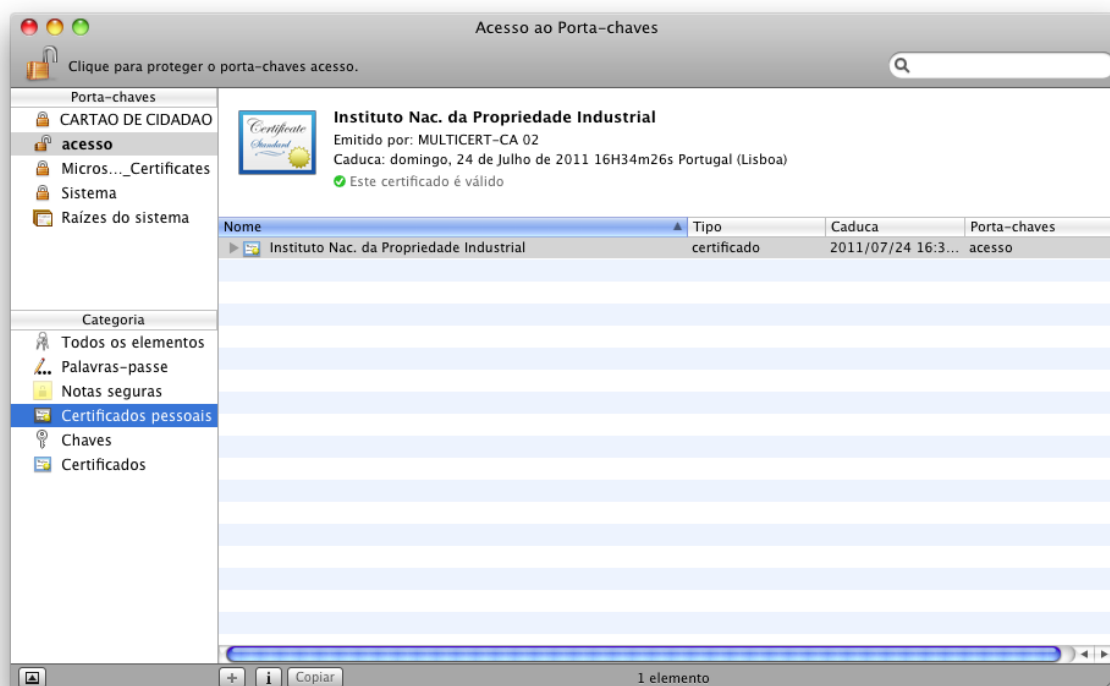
Acesso ao Porta-chaves

Clique para proteger o porta-chaves acesso.

Porta-chaves
CARTAO DE CIDADAO
acesso
Micros..._Certificates
Sistema
Raízes do sistema

Certificate Standard

Instituto Nac. da Propriedade Industrial
Emitido por: MULTICERT-CA 02
Caduca: domingo, 24 de Julho de 2011 16H34m26s Portugal (Lisboa)
Este certificado é válido

| Nome | Tipo | Caduca | Porta-chaves |
|---|---|---|---|
| Instituto Nac. da Propriedade Industrial | certificado | 2011/07/24 16:3... | acesso |

Categoria
Todos os elementos
Palavras-passe
Notas seguras
Certificados pessoais
Chaves
Certificados

+ i Copiar
1 elemento